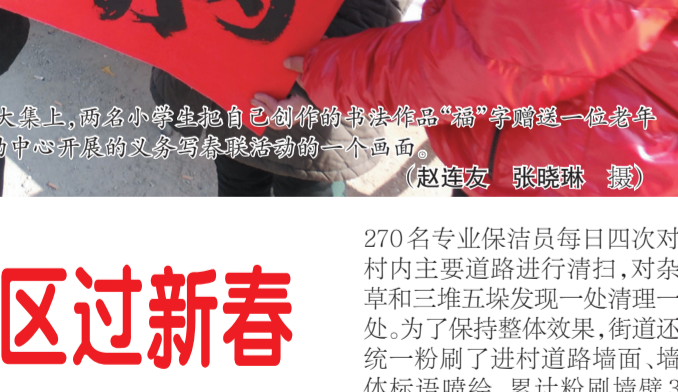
大集上，两名小学生把自己创作的书法作品“福”字赠送一位老年
的中心开展的义务写春联活动的一个画面。

（赵连友　张晓琳　摄）

区过新春

270名专业保洁员每日四次对村内主要道路进行清扫，对杂草和三堆五垛发现一处清理一处。为了保持整体效果，街道还统一粉刷了进村道路墙面、墙体标语喷绘，累计粉刷墙壁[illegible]